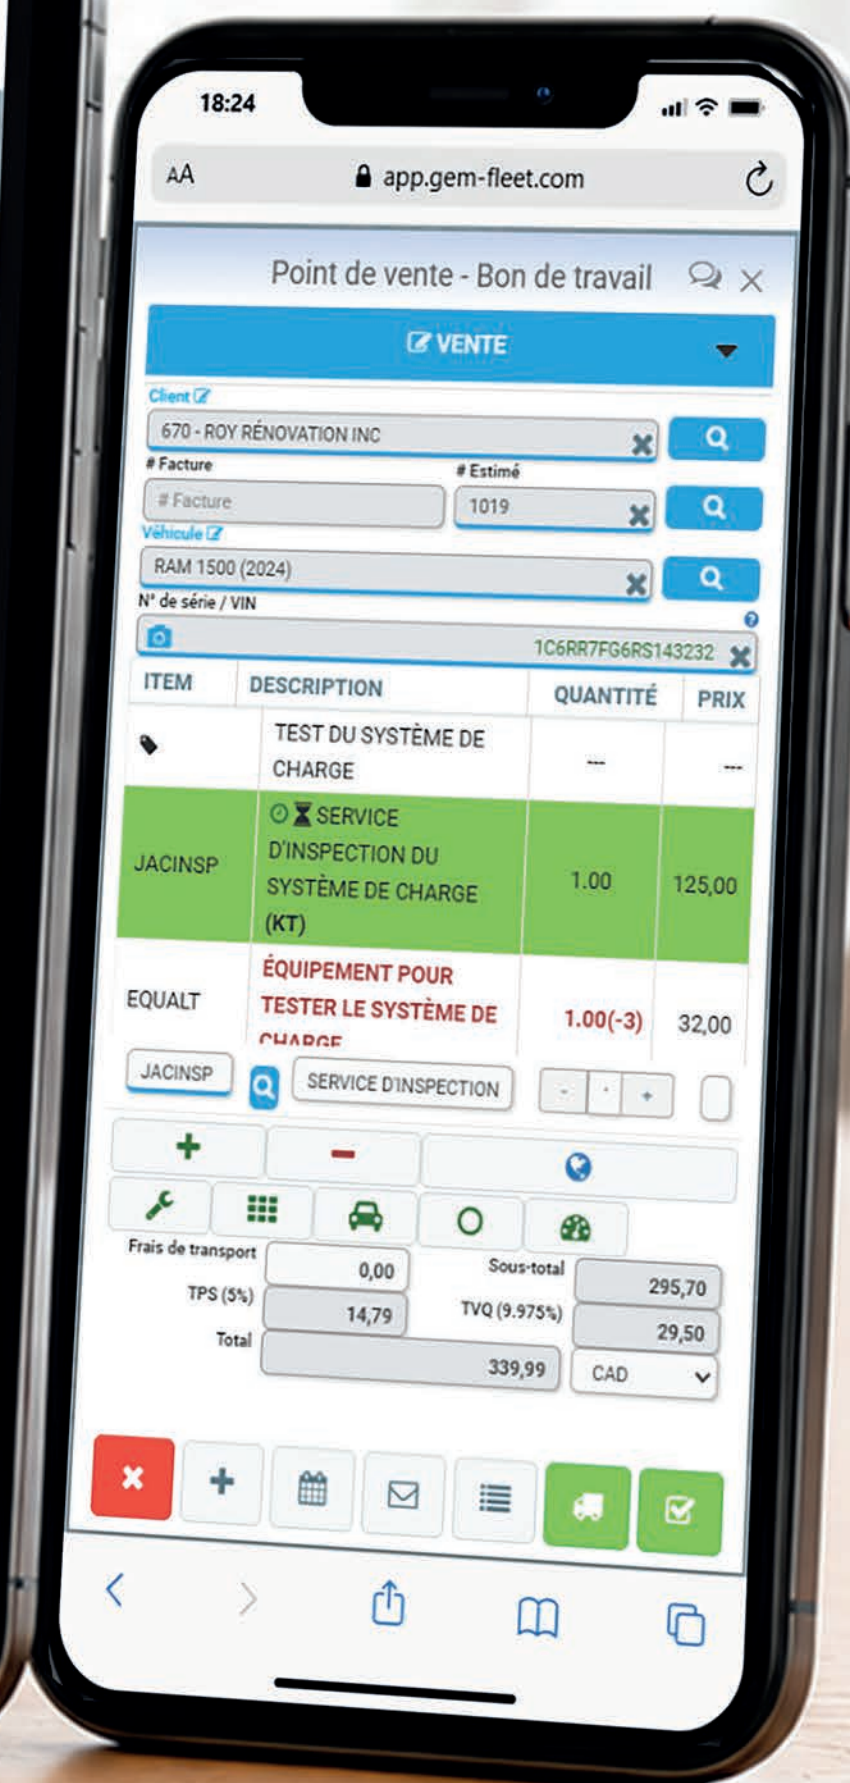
18:24

AA app.gem-fleet.com

Point de vente - Bon de travail

VENTE

Client
670 - ROY RÉNOVATION INC

# Facture
# Facture

# Estimé
1019

Véhicule
RAM 1500 (2024)

N° de série / VIN
1C6RR7FG6RS143232

| ITEM | DESCRIPTION | QUANTITÉ | PRIX |
|---|---|---|---|
| | TEST DU SYSTÈME DE CHARGE | --- | --- |
| JACINSP | SERVICE D'INSPECTION DU SYSTÈME DE CHARGE (KT) | 1.00 | 125,00 |
| EQUALT | ÉQUIPEMENT POUR TESTER LE SYSTÈME DE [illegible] | 1.00(-3) | 32,00 |

JACINSP
SERVICE D'INSPECTION
- · +

Frais de transport 0,00
Sous-total 295,70
TPS (5%) 14,79
TVQ (9.975%) 29,50
Total 339,99
CAD